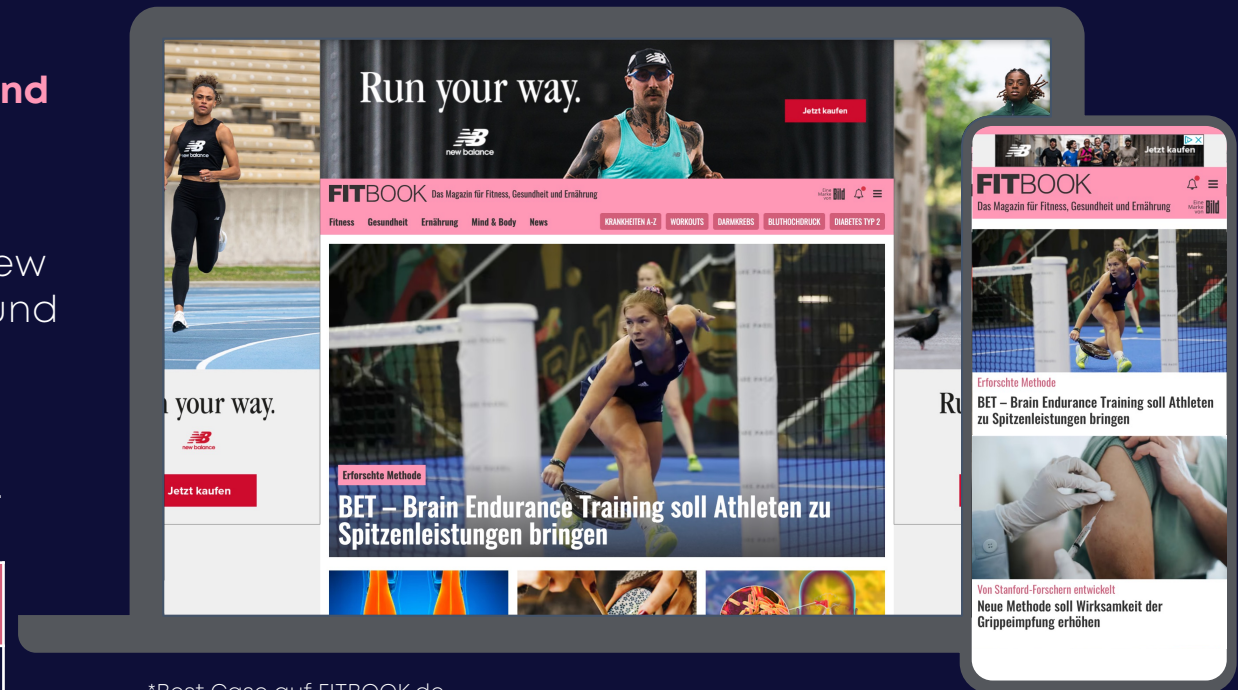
nd

ew
und

Run your way.

new balance

Jetzt kaufen

FITBOOK Das Magazin für Fitness, Gesundheit und Ernährung

Eine Marke von Bild

Fitness Gesundheit Ernährung Mind & Body News

KRANKHEITEN A-Z WORKOUTS DARMKREBS BLUTHOCHDRUCK DIABETES TYP 2

Erforschte Methode

BET – Brain Endurance Training soll Athleten zu Spitzenleistungen bringen

n your way.

new balance

Jetzt kaufen

Ru

Jetzt kaufen

FITBOOK

Das Magazin für Fitness, Gesundheit und Ernährung

Eine Marke von Bild

Erforschte Methode

BET – Brain Endurance Training soll Athleten zu Spitzenleistungen bringen

Von Stanford-Forschern entwickelt

Neue Methode soll Wirksamkeit der Grippeimpfung erhöhen

*Best Case auf FITBOOK.de